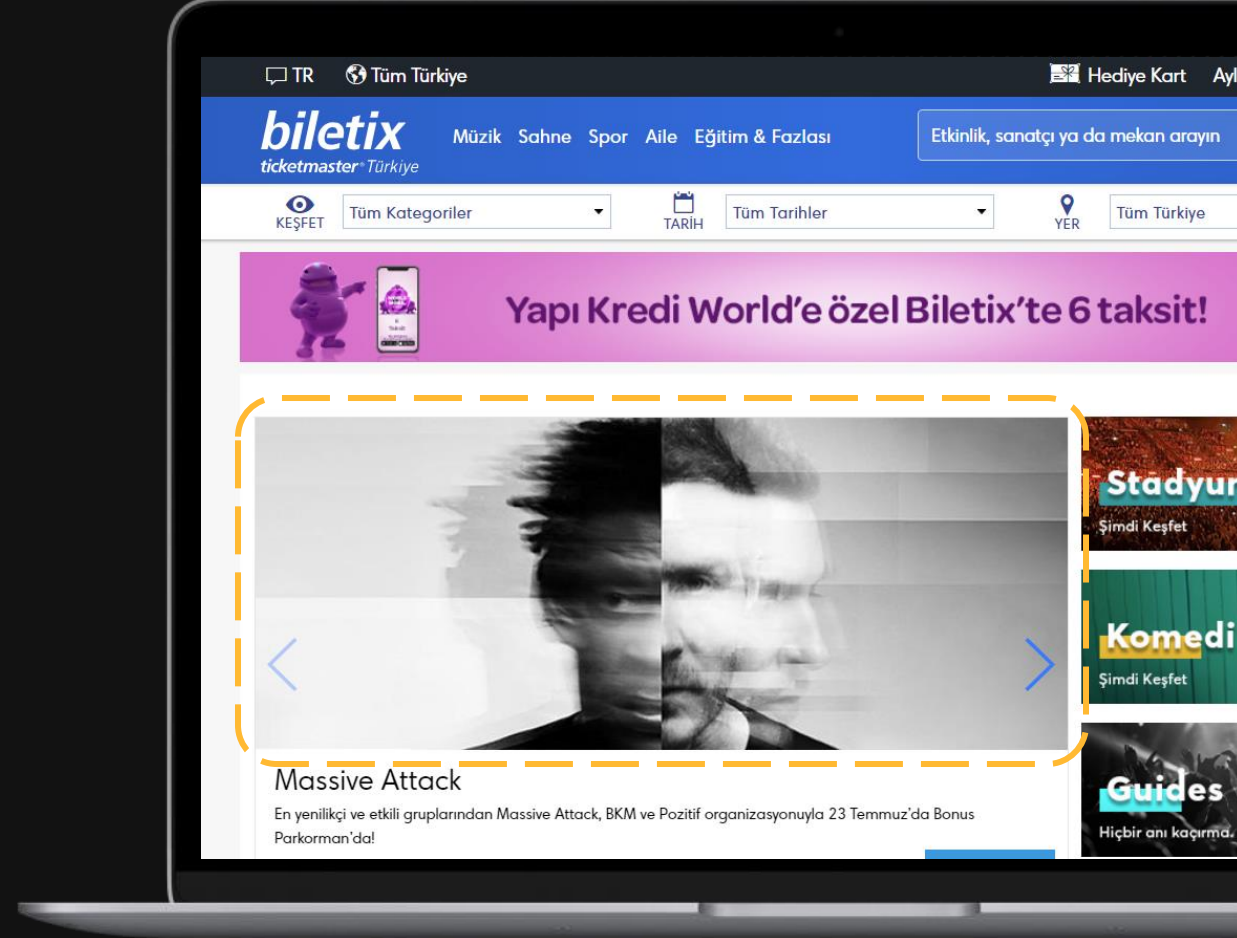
TR Tüm Türkiye

Hediye Kart Ayl

biletix
ticketmaster Türkiye

Müzik Sahne Spor Aile Eğitim & Fazlası

Etkinlik, sanatçı ya da mekan arayın

KEŞFET Tüm Kategoriler

TARİH Tüm Tarihler

YER Tüm Türkiye

Yapı Kredi World'e özel Biletix'te 6 taksit!

Massive Attack

En yenilikçi ve etkili gruplarından Massive Attack, BKM ve Pozitif organizasyonuyla 23 Temmuz'da Bonus Parkorman'da!

Stadyur
Şimdi Keşfet

Komedi
Şimdi Keşfet

Guides
Hiçbir anı kaçırma.